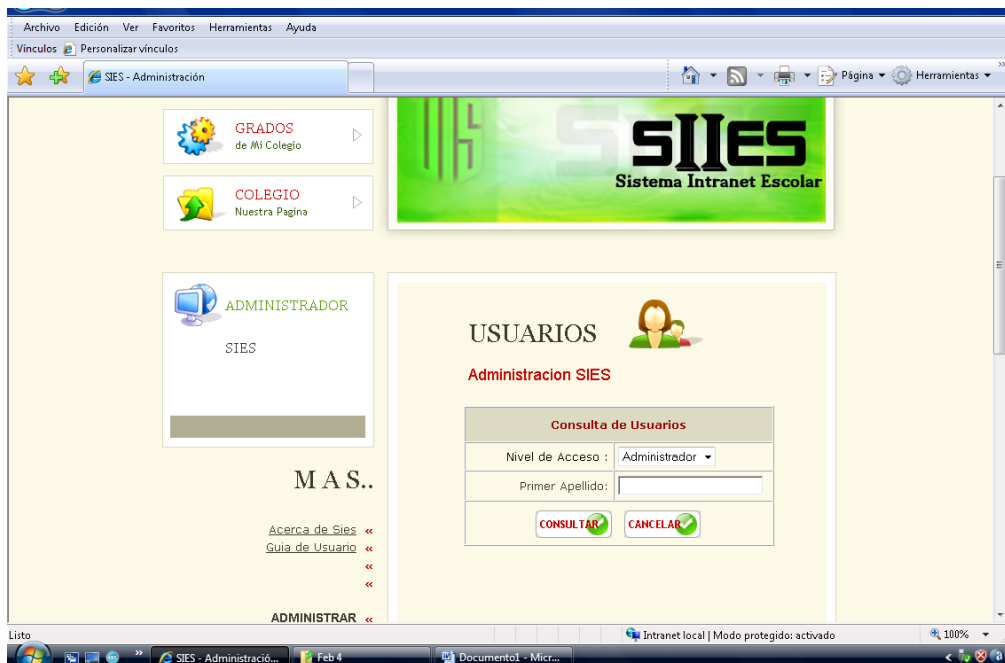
Archivo Edición Ver Favoritos Herramientas Ayuda

Vínculos Personalizar vínculos

SIES - Administración

Página ▾ Herramientas ▾

GRADOS
de Mi Colegio

COLEGIO
Nuestra Pagina

SIIES
Sistema Intranet Escolar

ADMINISTRADOR

SIES

MAS..

Acerca de Sies «
Guia de Usuario «
«
«

ADMINISTRAR «

USUARIOS

Administracion SIES

| Consulta de Usuarios | |
|---|---|
| Nivel de Acceso : | Administrador ▾ |
| Primer Apellido: | |

CONSULTAR CANCELAR

Listo

Intranet local | Modo protegido: activado

100% ▾

SIES - Administració... Feb 4 Documento1 - Micr...